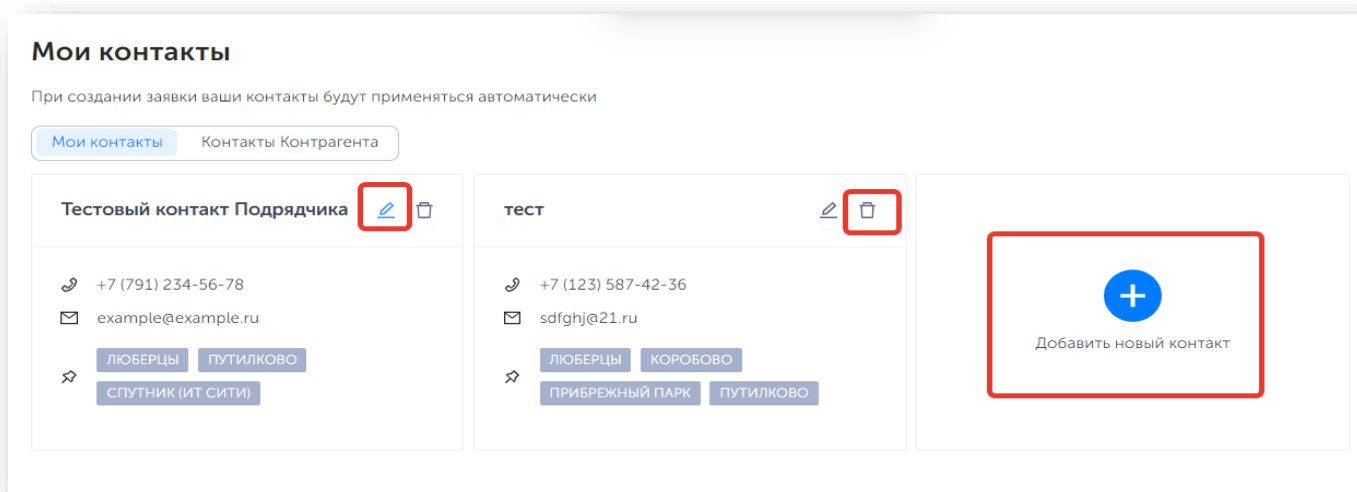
Мои контакты

При создании заявки ваши контакты будут применяться автоматически

Мои контакты | Контакты Контрагента

Тестовый контакт Подрядчика

+7 (791) 234-56-78

example@example.ru

ЛЮБЕРЦЫ ПУТИЛКОВО СПУТНИК (ИТ СИТИ)

тест

+7 (123) 587-42-36

sdfghj@21.ru

ЛЮБЕРЦЫ КОРОБОВО ПРИБРЕЖНЫЙ ПАРК ПУТИЛКОВО

+

Добавить новый контакт